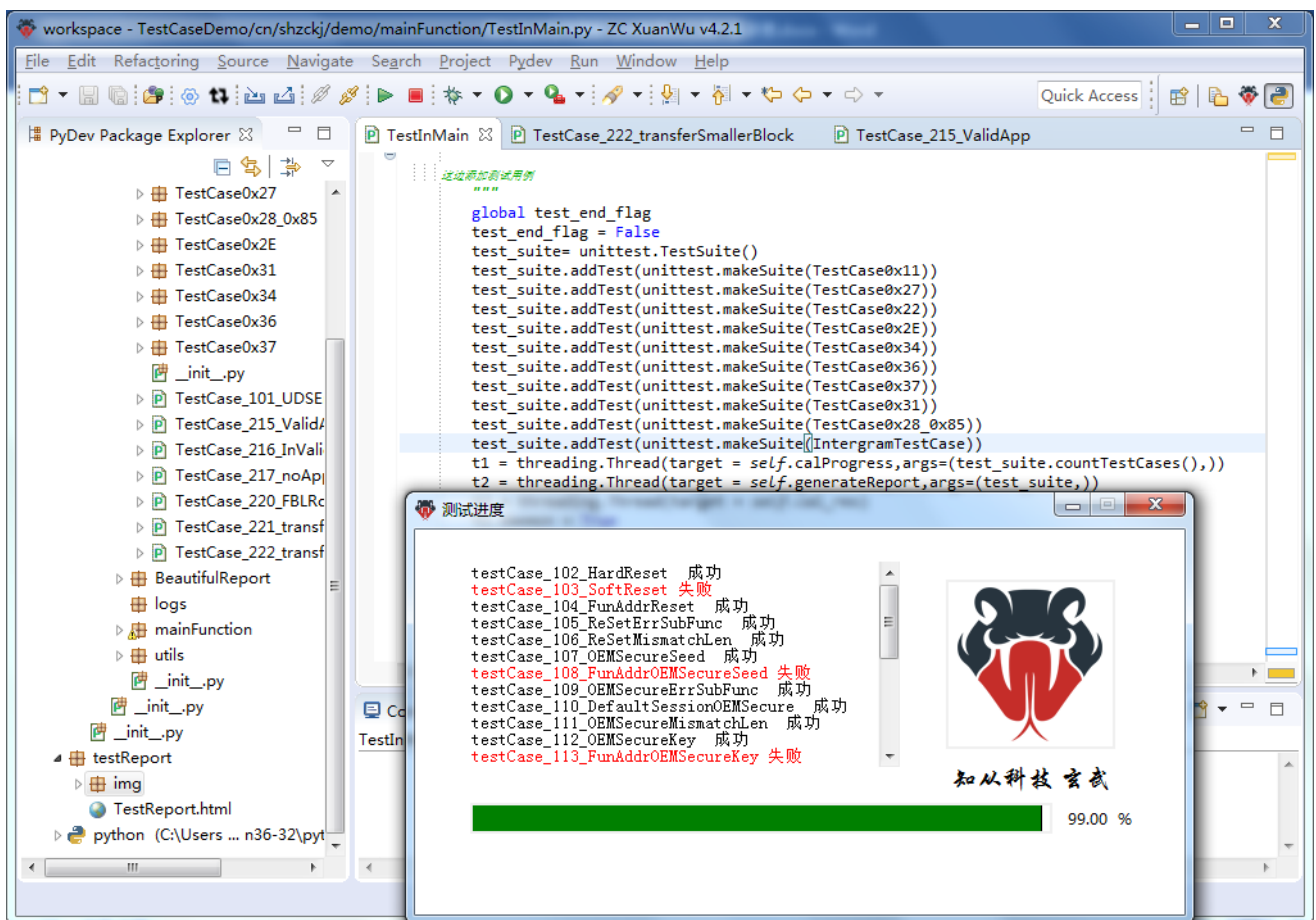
workspace - TestCaseDemo/cn/shzckj/demo/mainFunction/TestInMain.py - ZC XuanWu v4.2.1

File Edit Refactoring Source Navigate Search Project Pydev Run Window Help

Quick Access

PyDev Package Explorer

TestCase0x27
TestCase0x28_0x85
TestCase0x2E
TestCase0x31
TestCase0x34
TestCase0x36
TestCase0x37
__init__.py
TestCase_101_UDSE
TestCase_215_ValidA
TestCase_216_InVali
TestCase_217_noApp
TestCase_220_FBLRo
TestCase_221_transf
TestCase_222_transf
BeautifulReport
logs
mainFunction
utils
__init__.py
__init__.py
__init__.py
testReport
img
TestReport.html
python (C:\Users ... n36-32\pyt

TestInMain
TestCase_222_transferSmallerBlock
TestCase_215_ValidApp

这边添加测试用例
"""
global test_end_flag
test_end_flag = False
test_suite= unittest.TestSuite()
test_suite.addTest(unittest.makeSuite(TestCase0x11))
test_suite.addTest(unittest.makeSuite(TestCase0x27))
test_suite.addTest(unittest.makeSuite(TestCase0x22))
test_suite.addTest(unittest.makeSuite(TestCase0x2E))
test_suite.addTest(unittest.makeSuite(TestCase0x34))
test_suite.addTest(unittest.makeSuite(TestCase0x36))
test_suite.addTest(unittest.makeSuite(TestCase0x37))
test_suite.addTest(unittest.makeSuite(TestCase0x31))
test_suite.addTest(unittest.makeSuite(TestCase0x28_0x85))
test_suite.addTest(unittest.makeSuite(IntergramTestCase))
t1 = threading.Thread(target = self.calProgress,args=(test_suite.countTestCases(),))
t2 = threading.Thread(target = self.generateReport,args=(test_suite,))

Co
TestIn

测试进度

testCase_102_HardReset 成功
testCase_103_SoftReset 失败
testCase_104_FunAddrReset 成功
testCase_105_ReSetErrSubFunc 成功
testCase_106_ReSetMismatchLen 成功
testCase_107_OEMSecureSeed 成功
testCase_108_FunAddrOEMSecureSeed 失败
testCase_109_OEMSecureErrSubFunc 成功
testCase_110_DefaultSessionOEMSecure 成功
testCase_111_OEMSecureMismatchLen 成功
testCase_112_OEMSecureKey 成功
testCase_113_FunAddrOEMSecureKey 失败

知从科技 玄武

99.00 %